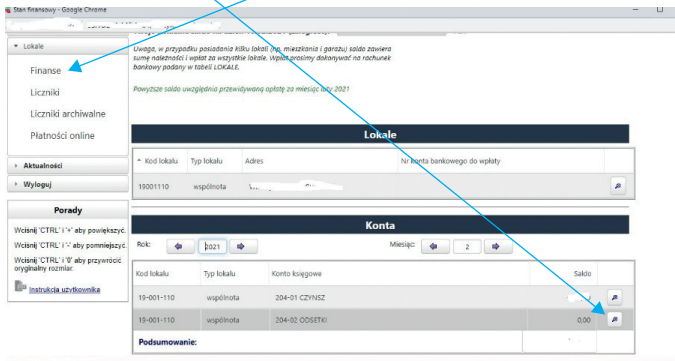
Stan finansowy - Google Chrome

▾ Lokale

Finanse

Liczniki

Liczniki archiwalne

Płatności online

▸ Aktualności

▸ Wyloguj

Porady

Wciśnij 'CTRL' i '+' aby powiększyć.

Wciśnij 'CTRL' i '-' aby pomniejszyć.

Wciśnij 'CTRL' i '0' aby przywrócić oryginalny rozmiar.

Instrukcja użytkownika

Uwaga, w przypadku posiadania kilku lokali (np. mieszkania i garażu) saldo zawiera sumę należności i wpłat za wszystkie lokale. Wpłat prosimy dokonywać na rachunek bankowy podany w tabeli LOKALE.

Powyższe saldo uwzględnia przewidywaną opłatę za miesiąc luty 2021

Lokale

| Kod lokalu | Typ lokalu | Adres | Nr konta bankowego do wpłaty |
|---|---|---|---|
| 19001110 | wspólnota | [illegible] | |

Konta

Rok: 2021 Miesiąc: 2

| Kod lokalu | Typ lokalu | Konto księgowe | Saldo |
|---|---|---|---|
| 19-001-110 | wspólnota | 204-01 CZYNSZ | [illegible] |
| 19-001-110 | wspólnota | 204-02 ODSETKI | 0,00 |
| Podsumowanie: | | | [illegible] |